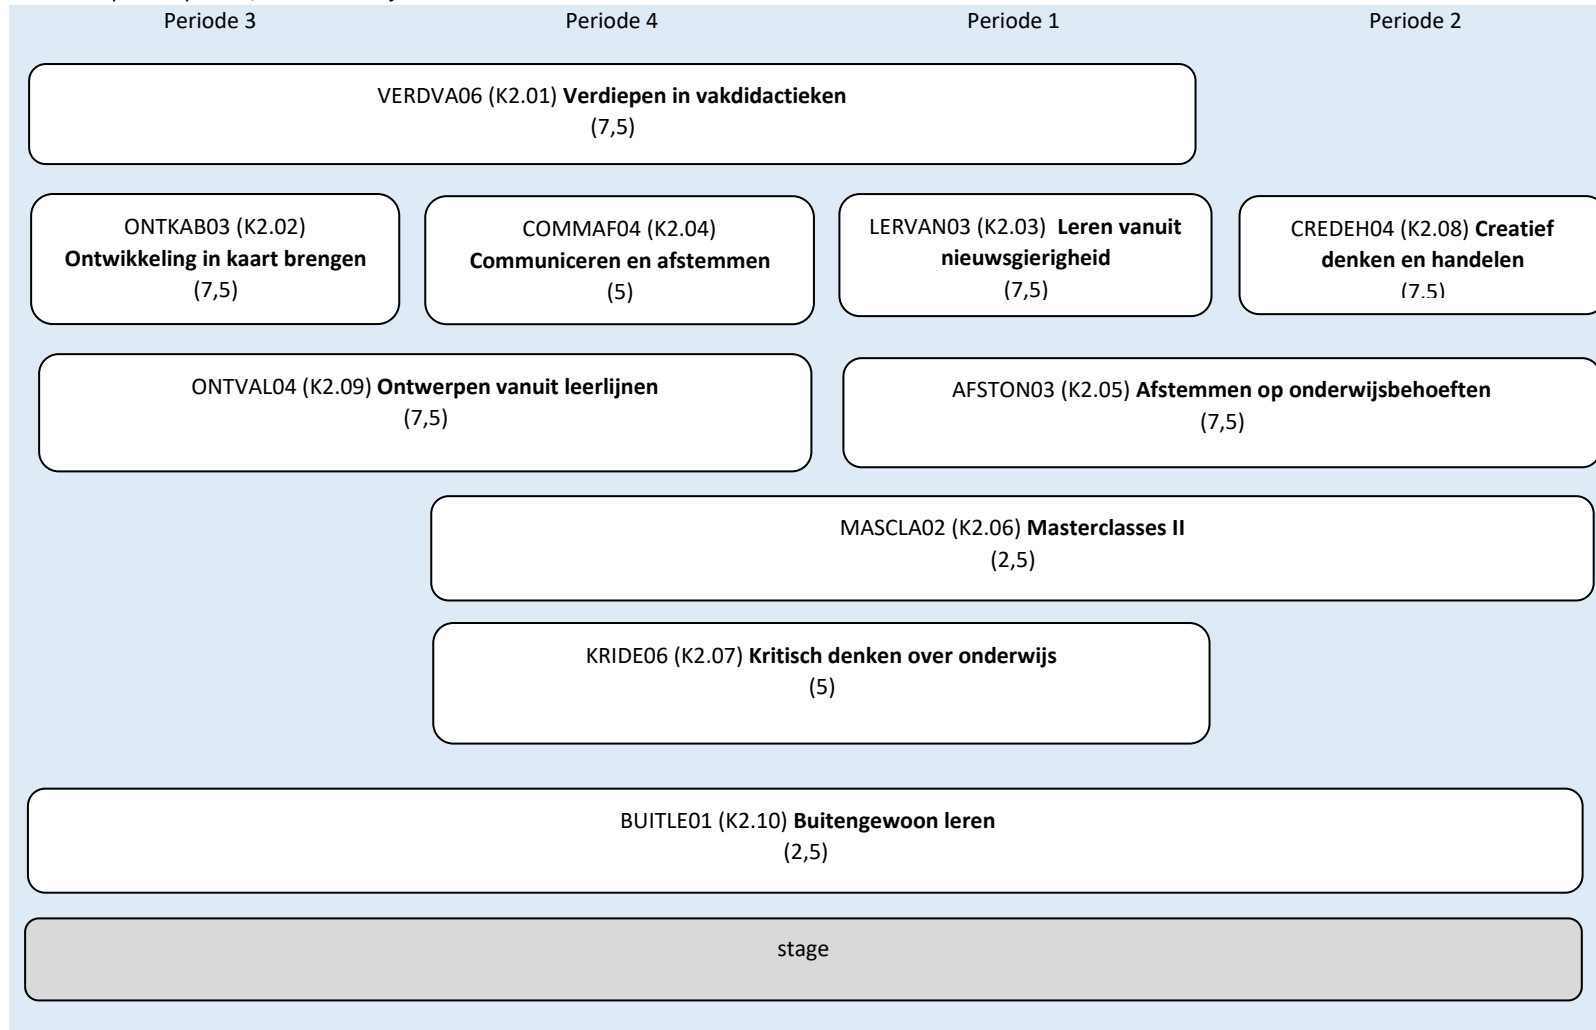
Periode 3 Periode 4 Periode 1 Periode 2

VERDVA06 (K2.01) **Verdiepen in vakdidactieken**
(7,5)

ONTKAB03 (K2.02) **Ontwikkeling in kaart brengen**
(7,5)

COMMAF04 (K2.04) **Communiceren en afstemmen**
(5)

LERVAN03 (K2.03) **Leren vanuit nieuwsgierigheid**
(7,5)

CREDEH04 (K2.08) **Creatief denken en handelen**
(7,5)

ONTVAL04 (K2.09) **Ontwerpen vanuit leerlijnen**
(7,5)

AFSTON03 (K2.05) **Afstemmen op onderwijsbehoeften**
(7,5)

MASCLA02 (K2.06) **Masterclasses II**
(2,5)

KRIDE06 (K2.07) **Kritisch denken over onderwijs**
(5)

BUITLE01 (K2.10) **Buitengewoon leren**
(2,5)

stage